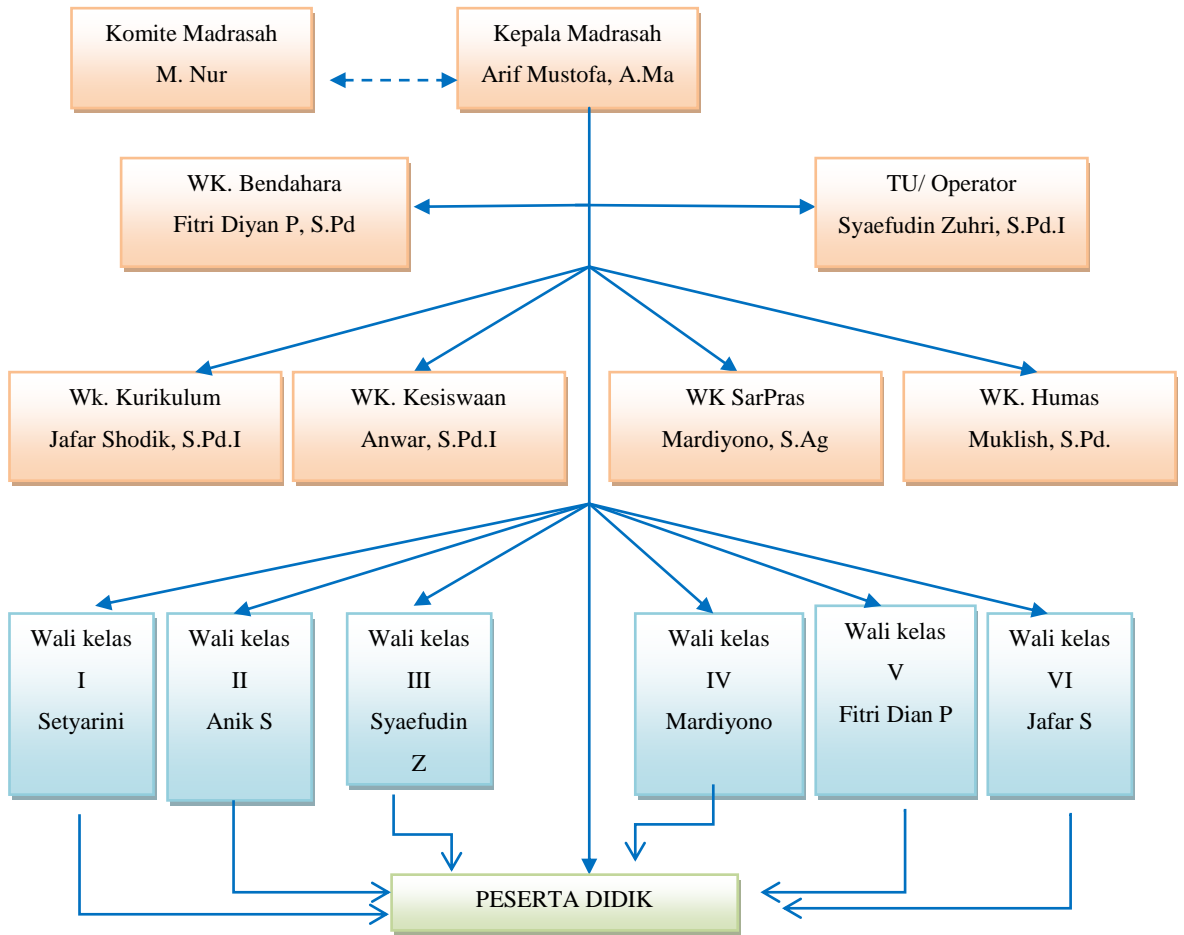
Komite Madrasah
M. Nur

Kepala Madrasah
Arif Mustofa, A.Ma

WK. Bendahara
Fitri Diyan P, S.Pd

TU/ Operator
Syaefudin Zuhri, S.Pd.I

Wk. Kurikulum
Jafar Shodik, S.Pd.I

WK. Kesiswaan
Anwar, S.Pd.I

WK SarPras
Mardiyono, S.Ag

WK. Humas
Muklish, S.Pd.

Wali kelas
I
Setyarini

Wali kelas
II
Anik S

Wali kelas
III
Syaefudin
Z

Wali kelas
IV
Mardiyono

Wali kelas
V
Fitri Dian P

Wali kelas
VI
Jafar S

PESERTA DIDIK